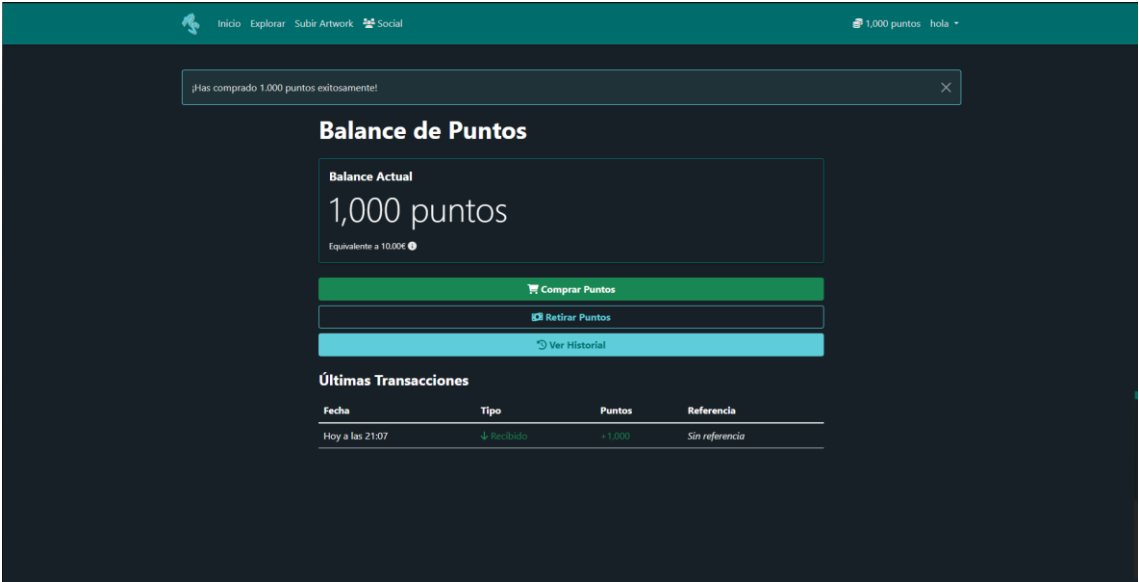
Inicio Explorar Subir Artwork Social

1,000 puntos hola

¡Has comprado 1.000 puntos exitosamente!

×

Balance de Puntos

Balance Actual

1,000 puntos

Equivalente a 10.00€

Comprar Puntos

Retirar Puntos

Ver Historial

Últimas Transacciones

| Fecha | Tipo | Puntos | Referencia |
|---|---|---|---|
| Hoy a las 21:07 | Recibido | +1,000 | Sin referencia |